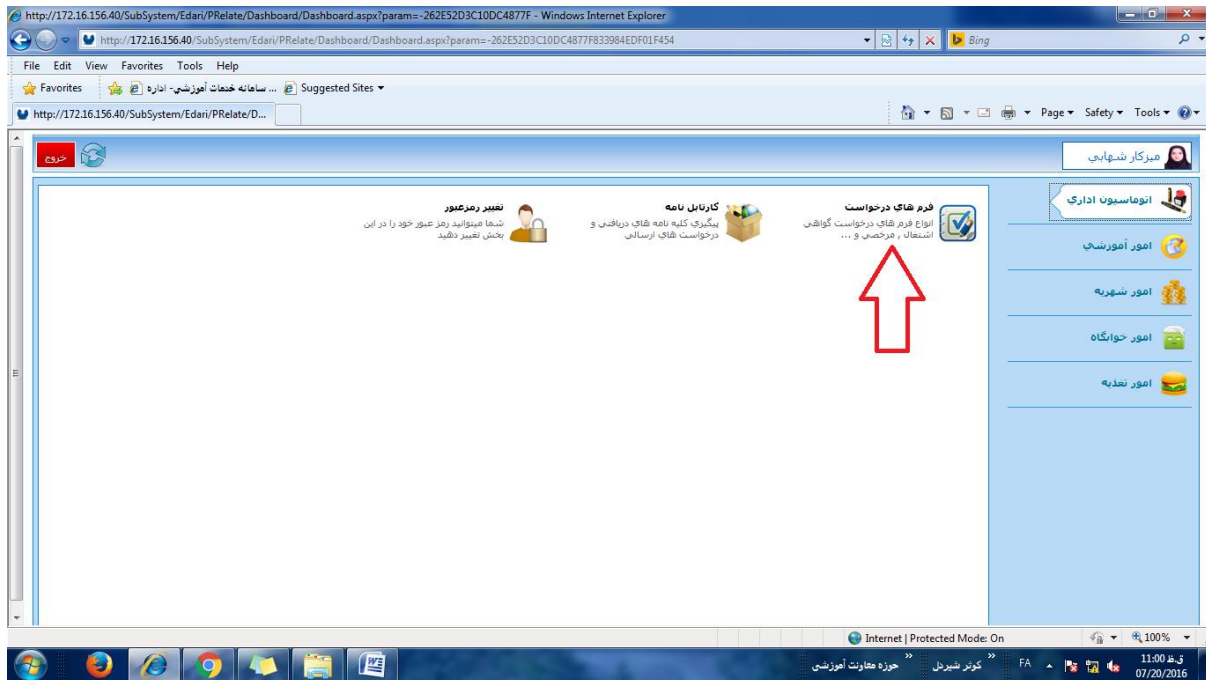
http://172.16.156.40/SubSystem/Edari/PRelate/Dashboard/Dashboard.aspx?param=-262E52D3C10DC4877F - Windows Internet Explorer

http://172.16.156.40/SubSystem/Edari/PRelate/Dashboard/Dashboard.aspx?param=-262E52D3C10DC4877F833984EDF01F454

Bing

File Edit View Favorites Tools Help

Favorites | سامانه خدمات آموزشي- اداره ... | Suggested Sites

http://172.16.156.40/SubSystem/Edari/PRelate/D...

Page Safety Tools

خروج

ميزكار شهابي

اتوماسيون اداري

امور آموزشي

امور شهريه

امور خوابگاه

امور تغذيه

فرم هاي درخواست
انواع فرم هاي درخواست گواهي اشتغال , مرخصي و ...

كارتابل نامه
پيگيري كليه نامه هاي دريافتي و درخواست هاي ارسالي

تغيير رمزعبور
شما ميتوانيد رمز عبور خود را در اين بخش تغيير دهيد

Internet | Protected Mode: On

100%

حوزه معاونت آموزشي

كوثر شيردل

FA

ق.ظ 11:00
07/20/2016